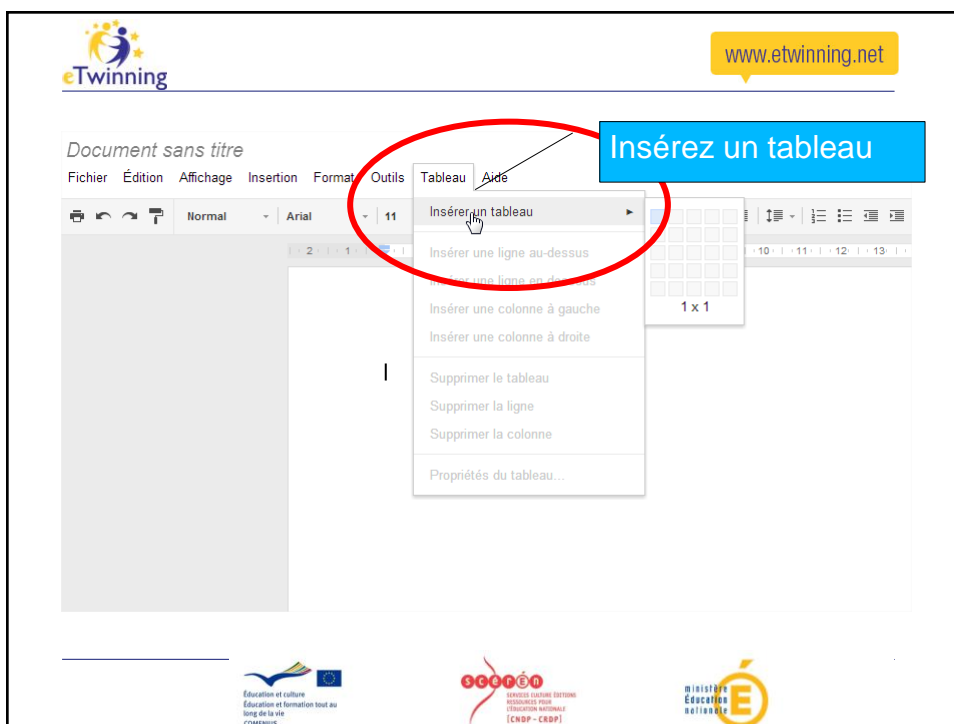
eTwinning

www.etwinning.net

Document sans titre

Fichier Édition Affichage Insertion Format Outils Tableau Aide

Insérez un tableau

Normal Arial 11

Insérer un tableau

Insérer une ligne au-dessus

Insérer une ligne en dessous

Insérer une colonne à gauche

Insérer une colonne à droite

Supprimer le tableau

Supprimer la ligne

Supprimer la colonne

Propriétés du tableau...

1 x 1

Éducation et culture
Éducation et formation tout au long de la vie
COMENIUS

scérén
SERVICES CULTURE ÉDITIONS RESSOURCES POUR L'ÉDUCATION NATIONALE
[CNDP - CRDP]

ministère Éducation nationale